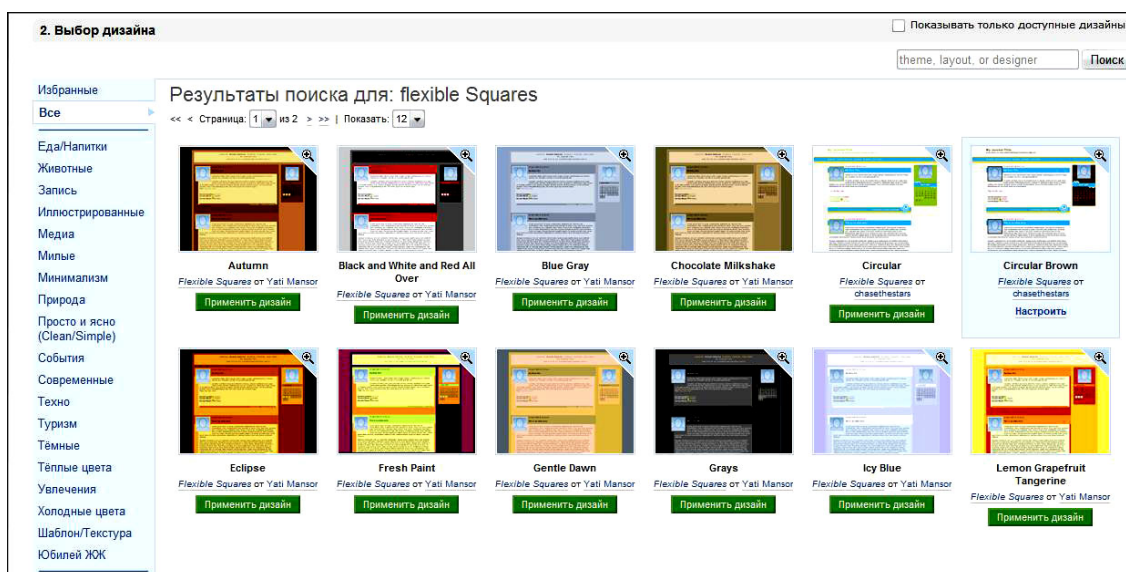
2. Выбор дизайна

Показывать только доступные дизайны

theme, layout, or designer

Поиск

Избранные
Все
Еда/Напитки
Животные
Запись
Иллюстрированные
Медиа
Милые
Минимализм
Природа
Просто и ясно (Clean/Simple)
События
Современные
Техно
Туризм
Тёмные
Тёплые цвета
Увлечения
Холодные цвета
Шаблон/Текстура
Юбилей ЖЖ

Результаты поиска для: flexible Squares

<< < Страница: 1 из 2 > >> | Показать: 12

Autumn
Flexible Squares от Yati Mansor
Применить дизайн

Black and White and Red All Over
Flexible Squares от Yati Mansor
Применить дизайн

Blue Gray
Flexible Squares от Yati Mansor
Применить дизайн

Chocolate Milkshake
Flexible Squares от Yati Mansor
Применить дизайн

Circular
Flexible Squares от chasethestars
Применить дизайн

Circular Brown
Flexible Squares от chasethestars
Настроить

Eclipse
Flexible Squares от Yati Mansor
Применить дизайн

Fresh Paint
Flexible Squares от Yati Mansor
Применить дизайн

Gentle Dawn
Flexible Squares от Yati Mansor
Применить дизайн

Grays
Flexible Squares от Yati Mansor
Применить дизайн

Icy Blue
Flexible Squares от Yati Mansor
Применить дизайн

Lemon Grapefruit Tangerine
Flexible Squares от Yati Mansor
Применить дизайн